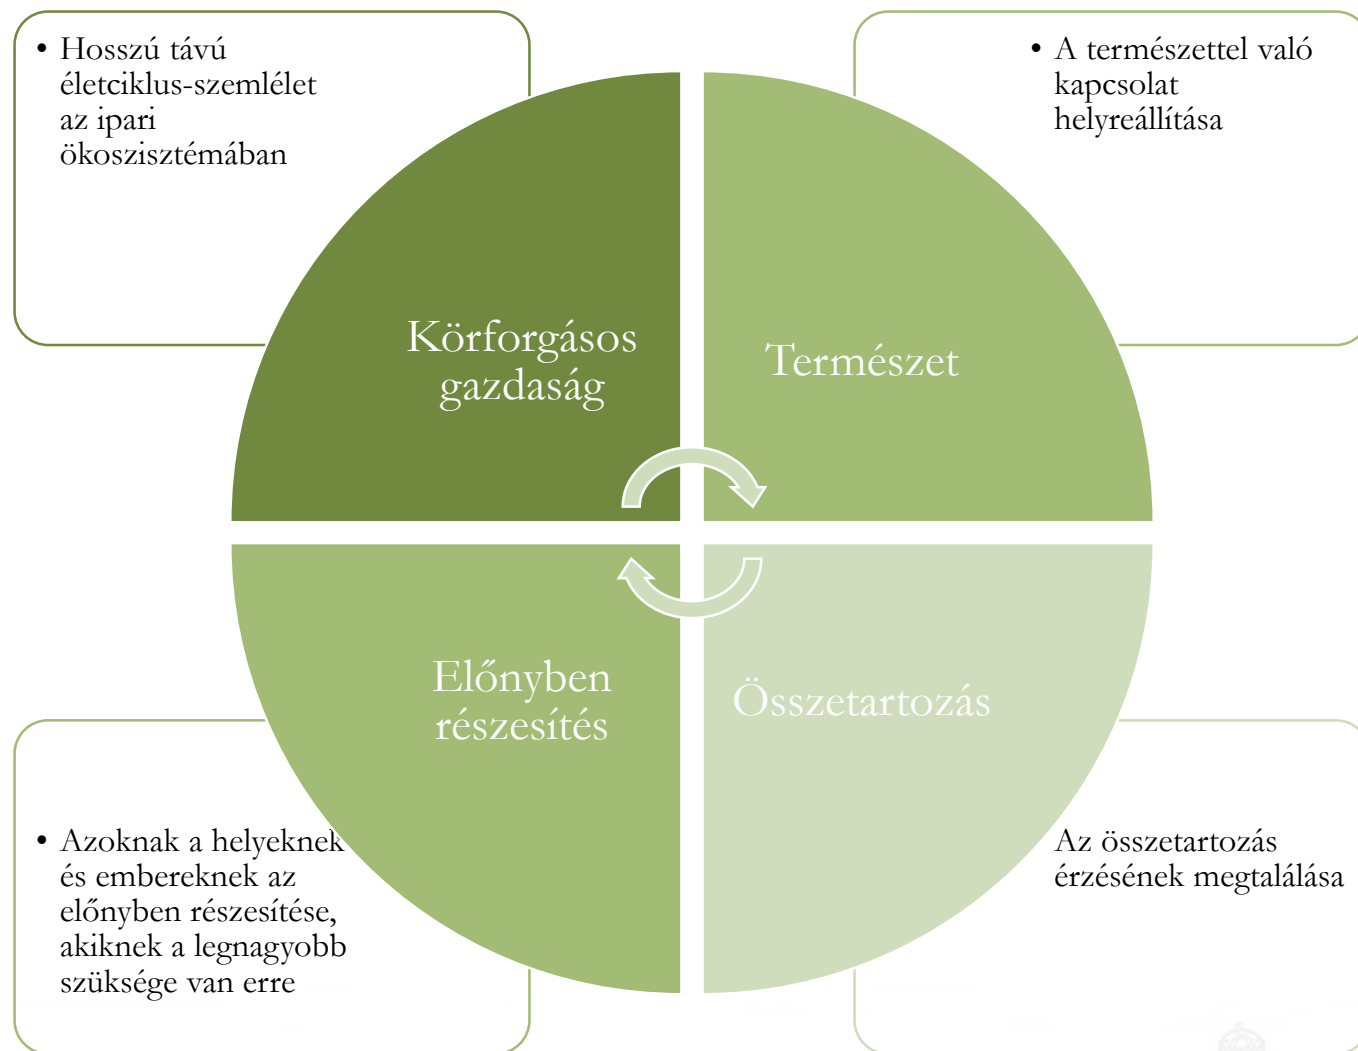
• Hosszú távú életciklus-szemlélet az ipari ökoszisztémában

• A természettel való kapcsolat helyreállítása

Körforgásos gazdaság

Természet

Előnyben részesítés

Összetartozás

• Azoknak a helyeknek és embereknek az előnyben részesítése, akiknek a legnagyobb szüksége van erre

Az összetartozás érzésének megtalálása